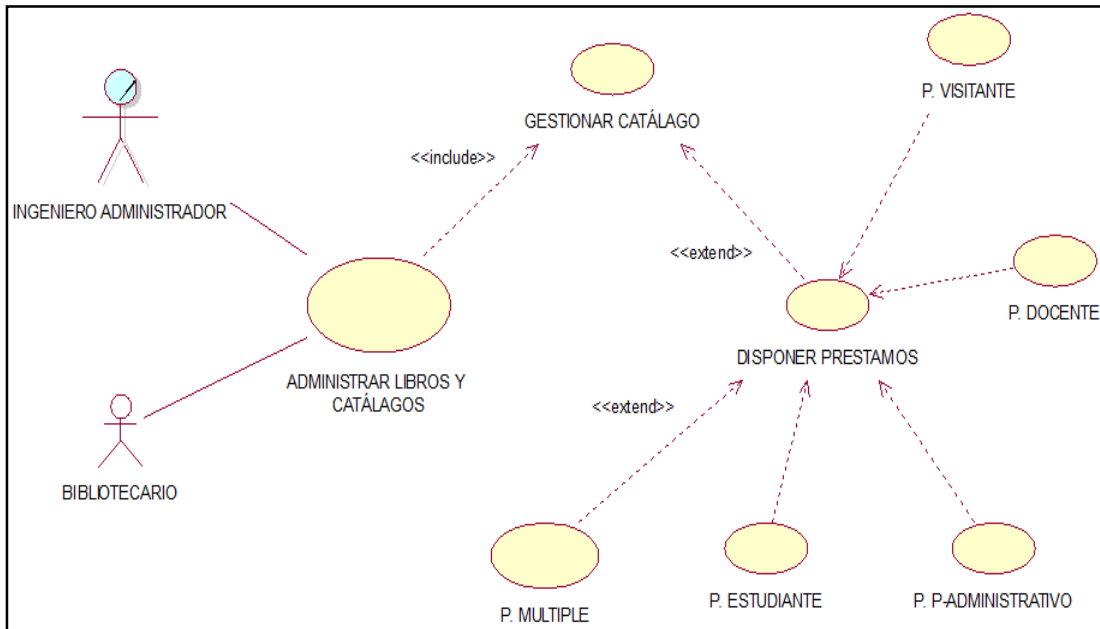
GESTIONAR CATÁLAGO

P. VISITANTE

<<include>>

INGENIERO ADMINISTRADOR

<<extend>>

P. DOCENTE

DISPONER PRESTAMOS

ADMINISTRAR LIBROS Y CATÁLAGOS

<<extend>>

BIBLIOTECARIO

P. MULTIPLE

P. ESTUDIANTE

P. P-ADMINISTRATIVO